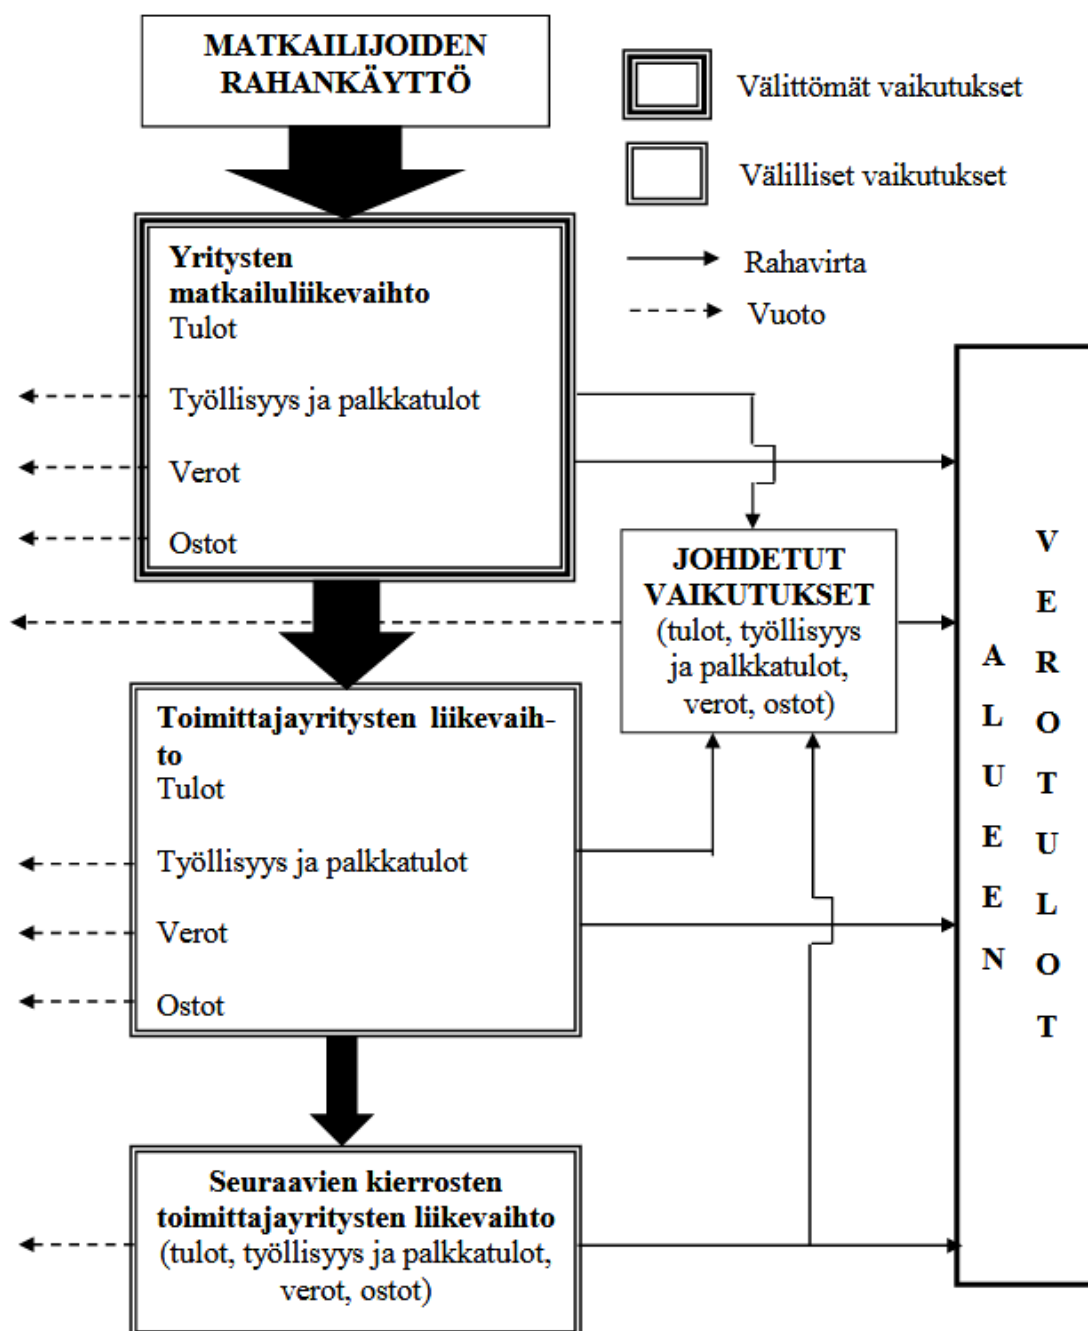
MATKAILIJOIDEN RAHANKÄYTTÖ

Välittömät vaikutukset

Välilliset vaikutukset

Rahavirta

Vuoto

Yritysten matkailuliikevaihto
Tulot

Työllisyys ja palkkatulot

Verot

Ostot

JOHDETUT VAIKUTUKSET
(tulot, työllisyys ja palkkatulot, verot, ostot)

Toimittajayritysten liikevaihto
Tulot

Työllisyys ja palkkatulot

Verot

Ostot

Seuraavien kierrosten toimittajayritysten liikevaihto
(tulot, työllisyys ja palkkatulot, verot, ostot)

ALUEEN VEROTULOT